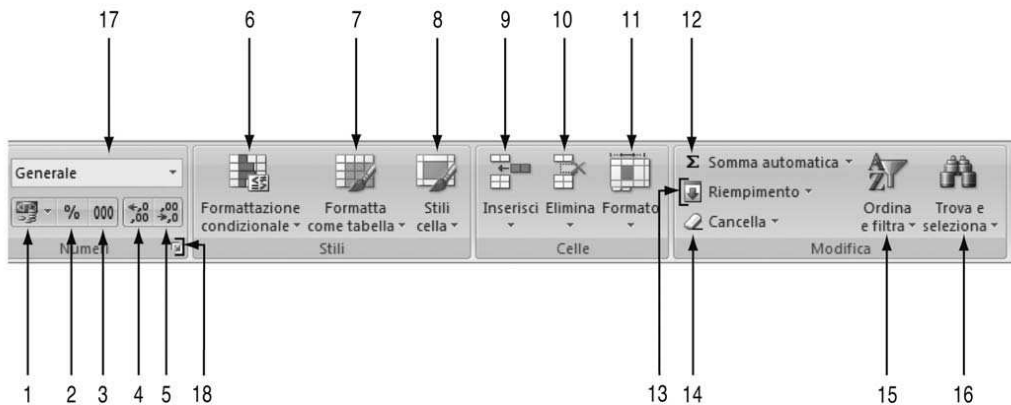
17 6 7 8 9 10 11 12

Generale

% 000 $\leftarrow{,0 \atop ,00}$ $\rightarrow{,00 \atop ,0}$

Numeri

Formattazione condizionale

Formatta come tabella

Stili cella

Stili

Inserisci

Elimina

Formato

Celle

Σ Somma automatica

Riempimento

Cancella

Ordina e filtra

Trova e seleziona

Modifica

1 2 3 4 5 18 13 14 15 16